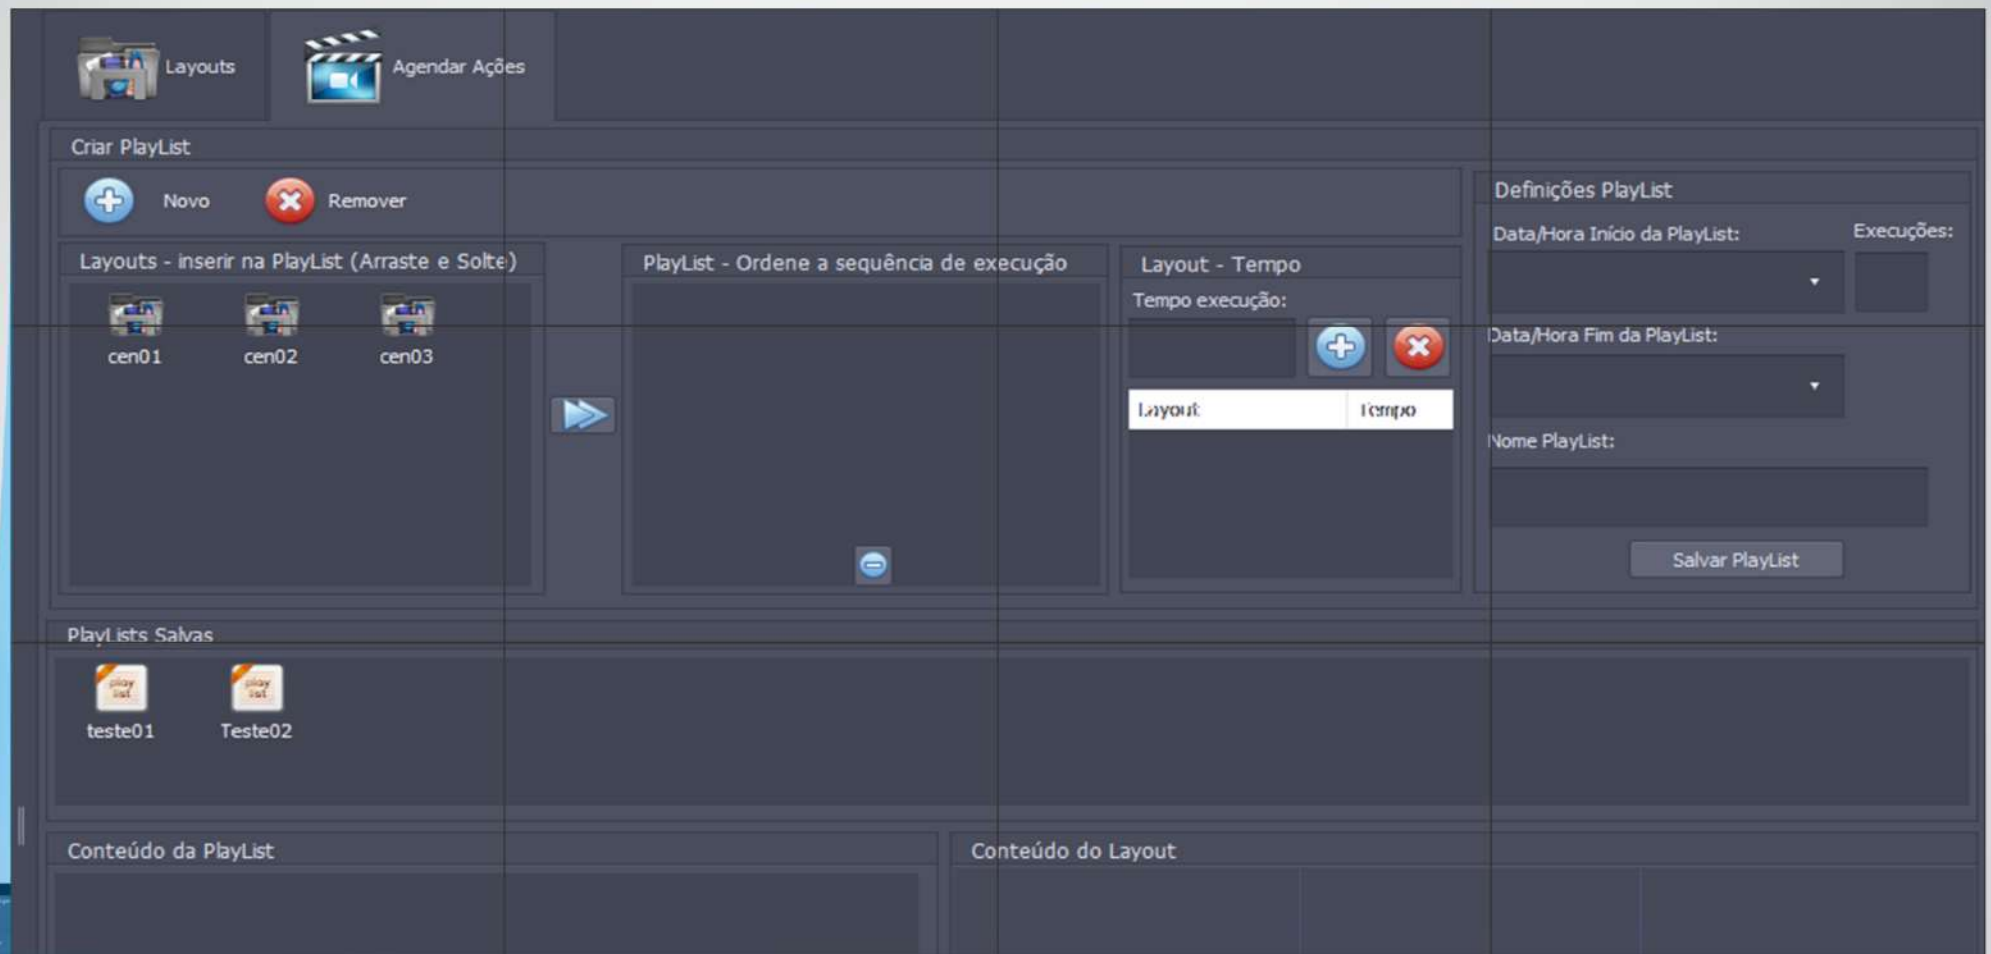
Layouts

Agendar Ações

Criar PlayList

Novo

Remover

Layouts - inserir na PlayList (Arraste e Solte)

cen01

cen02

cen03

PlayList - Ordene a sequência de execução

Layout - Tempo

Tempo execução:

| Layout | Tempo |
|---|---|

Definições PlayList

Data/Hora Início da PlayList:

Execuções:

Data/Hora Fim da PlayList:

Nome PlayList:

Salvar PlayList

PlayLists Salvas

play list

teste01

play list

Teste02

Conteúdo da PlayList

Conteúdo do Layout